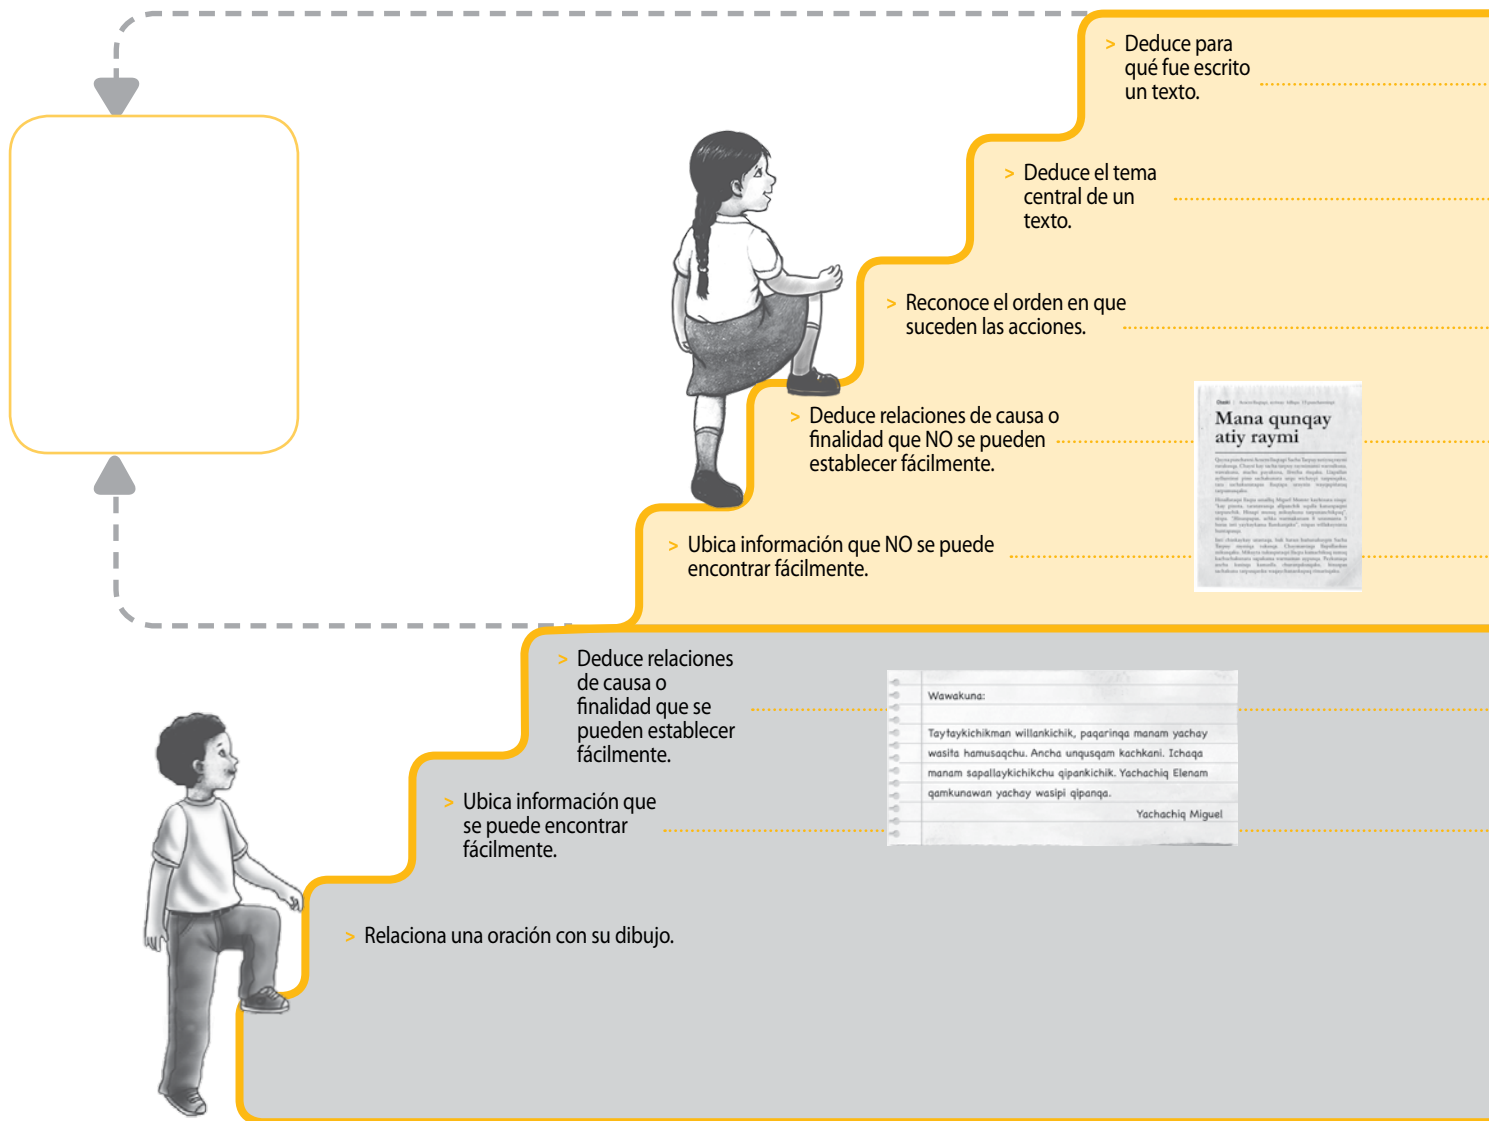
> Deduce para qué fue escrito un texto.

> Deduce el tema central de un texto.

> Reconoce el orden en que suceden las acciones.

> Deduce relaciones de causa o finalidad que NO se pueden establecer fácilmente.

Mana qunqay atiy raymi

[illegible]

> Ubica información que NO se puede encontrar fácilmente.

> Deduce relaciones de causa o finalidad que se pueden establecer fácilmente.

Wawakuna:

Taytaykichikman willankichik, paqaringa manam yachay wasita hamusaqchu. Ancha unqusqam kachkani. Ichaqa manam sapallaykichikchu qipankichik. Yachachiq Elenam qamkunawan yachay wasipi qipanqa.

Yachachiq Miguel

> Ubica información que se puede encontrar fácilmente.

> Relaciona una oración con su dibujo.